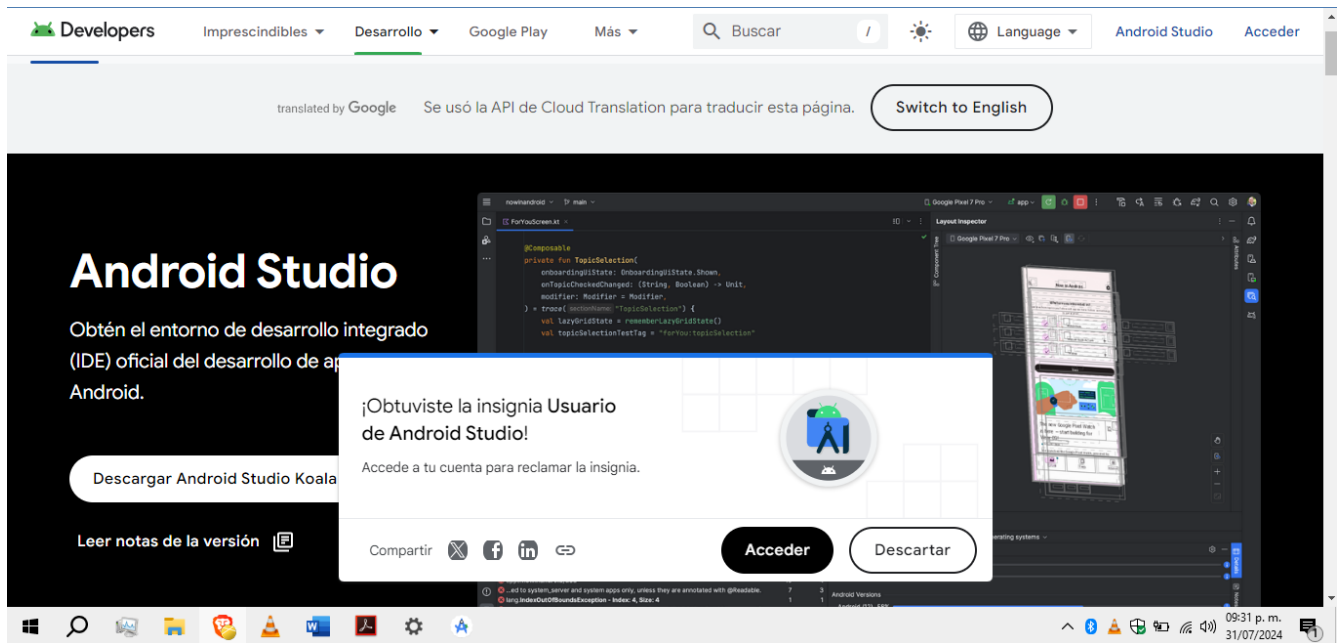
Developers Imprescindibles Desarrollo Google Play Más Buscar / Language Android Studio Acceder

translated by Google Se usó la API de Cloud Translation para traducir esta página. Switch to English

Android Studio

Obtén el entorno de desarrollo integrado (IDE) oficial del desarrollo de ap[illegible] Android.

Descargar Android Studio Koala

Leer notas de la versión

nowinandroid main Google Pixel 7 Pro app
ForYouScreen.kt Layout Inspector
@Composable
private fun TopicSelection(
onboardingUiState: OnboardingUiState.Shown,
onTopicCheckedChanged: (String, Boolean) -> Unit,
modifier: Modifier = Modifier,
) = trace( sectionName: "TopicSelection") {
val lazyGridState = rememberLazyGridState()
val topicSelectionTestTag = "forYou:topicSelection"

¡Obtuviste la insignia Usuario de Android Studio!

Accede a tu cuenta para reclamar la insignia.

Compartir Acceder Descartar

...ed to system_server and system apps only, unless they are annotated with @Readable.
lang.IndexOutOfBoundsException - Index: 4, Size: 4
Android Versions

09:31 p. m. 31/07/2024